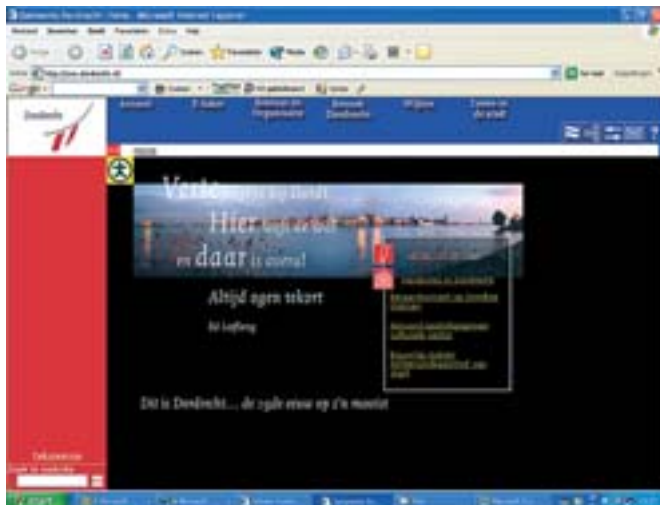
Gemeente Dordrecht - Home - Microsoft Internet Explorer

Bestand Bewerken Beeld Favorieten Extra Help

Vorige Zoeken Favorieten Media

Adres http://www.dordrecht.nl

Ga naar

Google

Dordrecht

Actueel

E-balie

Bestuur en Organisatie

Bezoek Dordrecht

Wijken

Leven in de stad

Verte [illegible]

Hier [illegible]

en daar is overal

Altijd agen tekort

Bit Leijflang

Dit is Dordrecht... de 19de eeuw op z'n mooist

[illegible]

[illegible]

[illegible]

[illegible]

Zoeken

start